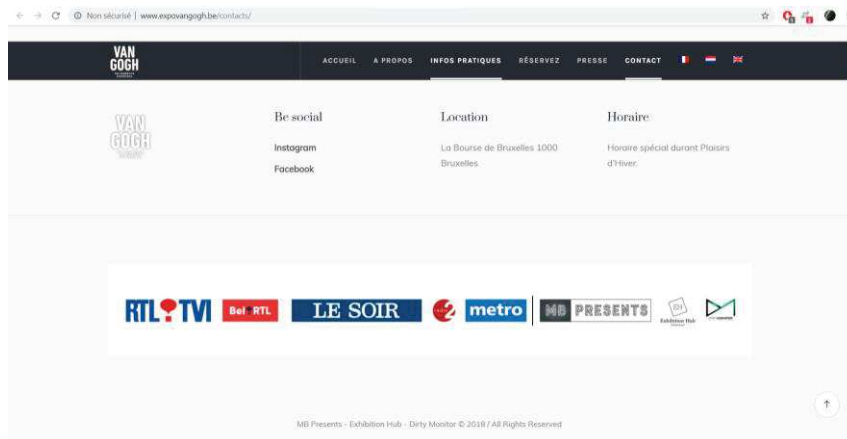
Non sécurisé | www.expovangogh.be/contacts/

VAN GOGH

ACCUEIL A PROPOS INFOS PRATIQUES RÉSERVEZ PRESSE CONTACT

VAN GOGH

Be social

Instagram

Facebook

Location

La Bourse de Bruxelles 1000 Bruxelles

Horaire

Horaire spécial durant Plaisirs d'Hiver.

RTL TVI Bel RTL LE SOIR metro MB PRESENTS Exhibition Hub

MB Presents - Exhibition Hub - Dirty Monitor © 2018 / All Rights Reserved